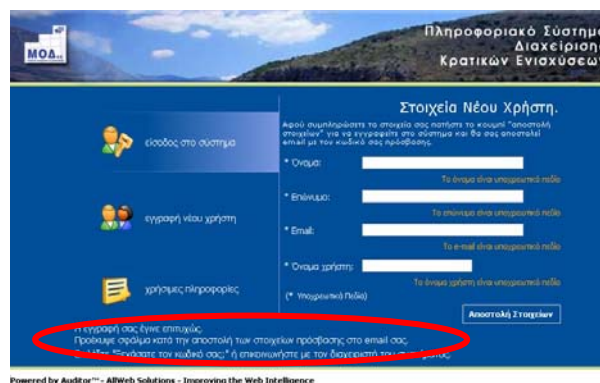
ΜΟΔ

Πληροφοριακό Σύστημ
Διαχείριση
Κρατικών Ενισχύσεω

είσοδος στο σύστημα

εγγραφή νέου χρήστη

χρήσιμες πληροφορίες

Στοιχεία Νέου Χρήστη.

Αφού συμπληρώσετε τα στοιχεία σας πατήστε το κουμπί "αποστολή στοιχείων" για να εγγραφείτε στο σύστημα και θα σας αποσταλεί email με τον κωδικό σας πρόσβασης.

* Όνομα:
Το όνομα είναι υποχρεωτικό πεδίο
* Επώνυμο:
Το επώνυμο είναι υποχρεωτικό πεδίο
* Email:
Το e-mail είναι υποχρεωτικό πεδίο
* Όνομα χρήστη:
Το όνομα χρήστη είναι υποχρεωτικό πεδίο

(* Υποχρεωτικά Πεδία)

Αποστολή Στοιχείων

Η εγγραφή σας έγινε επιτυχώς.
Προέκυψε σφάλμα κατά την αποστολή των στοιχείων πρόσβασης στο email σας.
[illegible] "Ξεχάσατε τον κωδικό σας;" ή επικοινωνήστε με τον διαχειριστή του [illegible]

Powered by Auditor™ - AllWeb Solutions - Improving the Web Intelligence